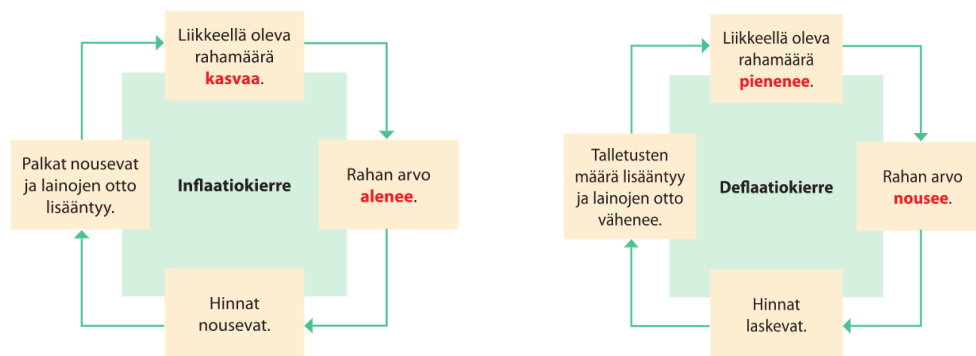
Liikkeellä oleva rahamäärä kasvaa.

Rahan arvo alenee.

Hinnat nousevat.

Palkat nousevat ja lainojen otto lisääntyy.

Inflaatiokierre

Liikkeellä oleva rahamäärä pienenee.

Rahan arvo nousee.

Hinnat laskevat.

Talletusten määrä lisääntyy ja lainojen otto vähenee.

Deflaatiokierre